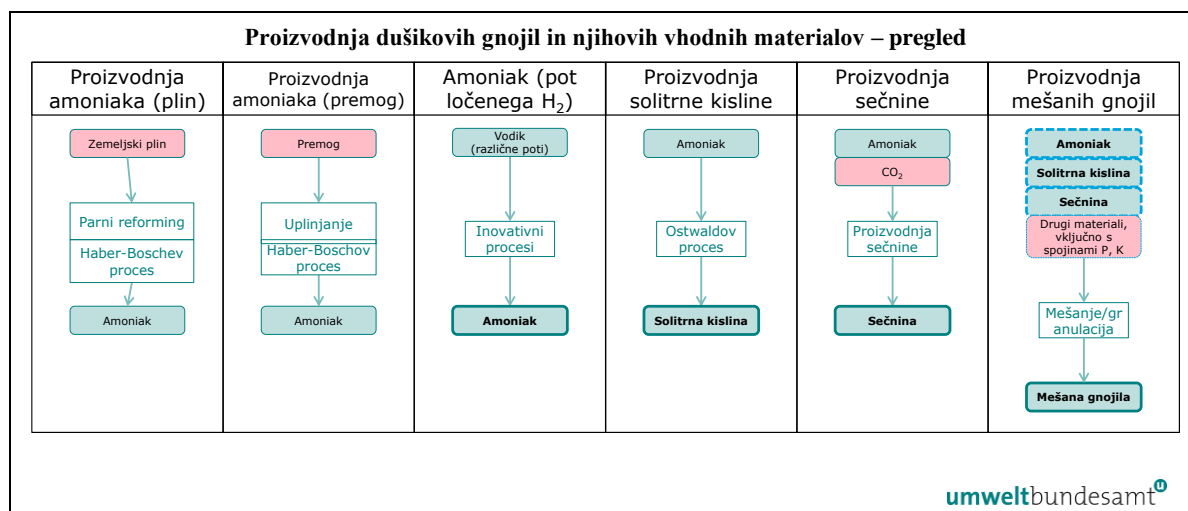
Proizvodnja dušikovih gnojil in njihovih vhodnih materialov – pregled

| Proizvodnja amoniaka (plin) | Proizvodnja amoniaka (premog) | Amoniak (pot ločenega $H_2$) | Proizvodnja solitrne kisline | Proizvodnja sečnine | Proizvodnja mešanih gnojil |
|---|---|---|---|---|---|
| Zemeljski plin | Premog | Vodik (različne poti) | Amoniak | Amoniak | Amoniak |
| Parni reforming | Uplinjanje | Inovativni procesi | Ostwaldov proces | $CO_2$ | Solitrna kislina |
| Haber-Boschev proces | Haber-Boschov proces | Amoniak | Solitrna kislina | Proizvodnja sečnine | Sečnina |
| Amoniak | Amoniak | | | Sečnina | Drugi materiali, vključno s spojinami P, K |
| | | | | | Mešanje/granulacija |
| | | | | | Mešana gnojila |

umweltbundesamt